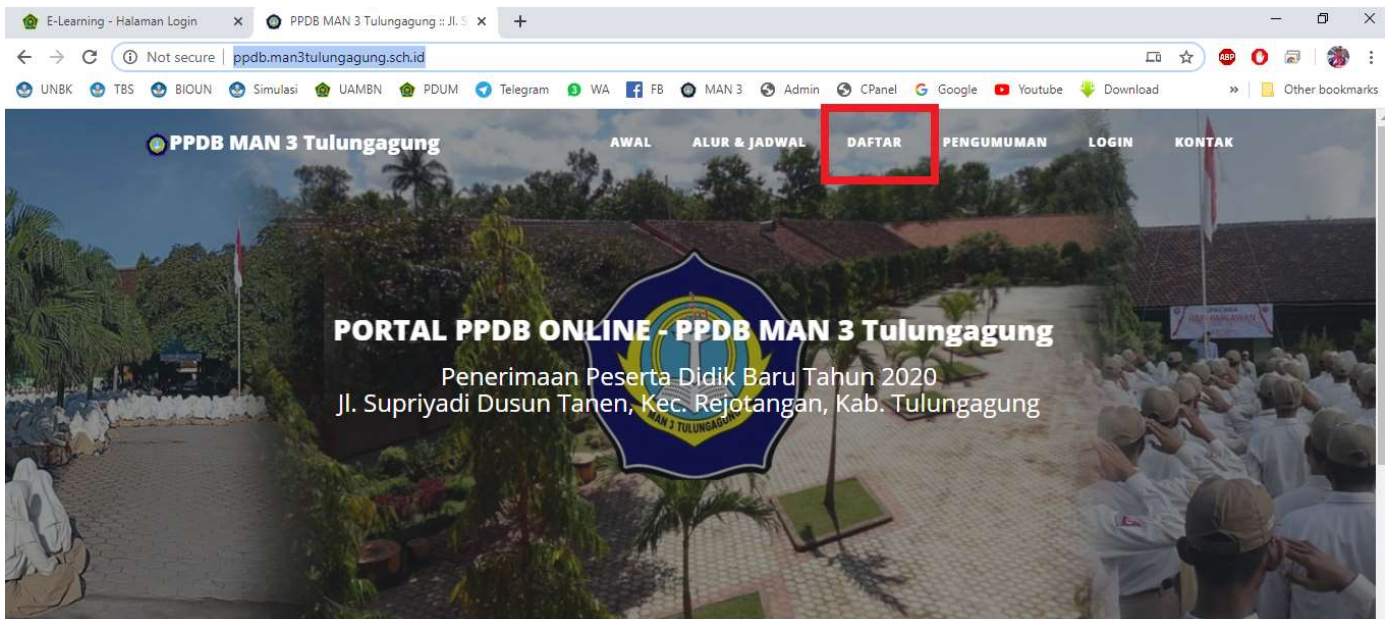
E-Learning - Halaman Login
PPDB MAN 3 Tulungagung :: Jl. S
Not secure | ppdb.man3tulungagung.sch.id
UNBK TBS BIOUN Simulasi UAMBN PDUM Telegram WA FB MAN 3 Admin CPanel Google Youtube Download
Other bookmarks

PPDB MAN 3 Tulungagung
AWAL ALUR & JADWAL DAFTAR PENGUMUMAN LOGIN KONTAK

PORTAL PPDB ONLINE - PPDB MAN 3 Tulungagung
Penerimaan Peserta Didik Baru Tahun 2020
Jl. Supriyadi Dusun Tanen, Kec. Rejotangan, Kab. Tulungagung